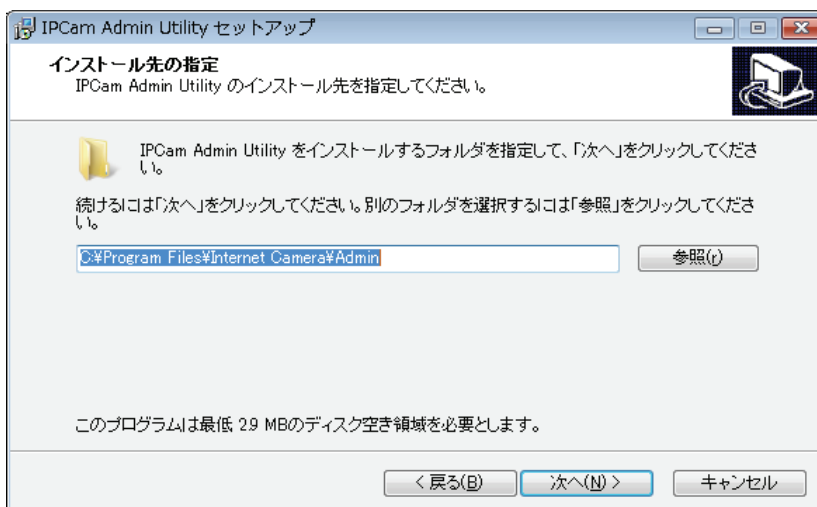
IPCam Admin Utility セットアップ

インストール先の指定
IPCam Admin Utility のインストール先を指定してください。

IPCam Admin Utility をインストールするフォルダを指定して、「次へ」をクリックしてください。

続けるには「次へ」をクリックしてください。別のフォルダを選択するには「参照」をクリックしてください。

C:¥Program Files¥Internet Camera¥Admin

参照(r)

このプログラムは最低 2.9 MBのディスク空き領域を必要とします。

< 戻る(B)

次へ(N) >

キャンセル